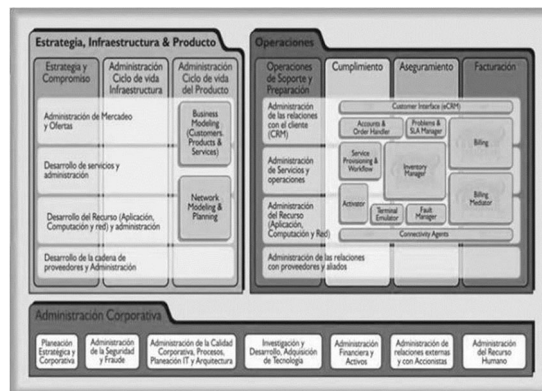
Estrategia, Infraestructura & Producto

Estrategia y Compromiso

Administración Ciclo de vida Infraestructura

Administración Ciclo de vida del Producto

Administración de Mercadeo y Ofertas

Business Modeling (Customers, Products & Services)

Desarrollo de servicios y administración

Network Modeling & Planning

Desarrollo del Recurso (Aplicación, Computación y red) y administración

Desarrollo de la cadena de proveedores y Administración

Operaciones

Operaciones de Soporte y Preparación

Cumplimiento

Aseguramiento

Facturación

Administración de las relaciones con el cliente (CRM)

Customer Interface (eCRM)

Accounts & Order Handler

Problems & SLA Manager

Billing

Administración de Servicios y operaciones

Service Provisioning & Workflow

Inventory Manager

Billing Mediator

Administración del Recurso (Aplicación, Computación y Red)

Activator

Terminal Emulator

Fault Manager

Connectivity Agents

Administración de las relaciones con proveedores y aliados

Administración Corporativa

Planeación Estratégica y Corporativa

Administración de la Seguridad y Fraude

Administración de la Calidad Corporativa, Procesos, Planeación IT y Arquitectura

Investigación y Desarrollo, Adquisición de Tecnología

Administración Financiera y Activos

Administración de relaciones externas y con Accionistas

Administración del Recurso Humano